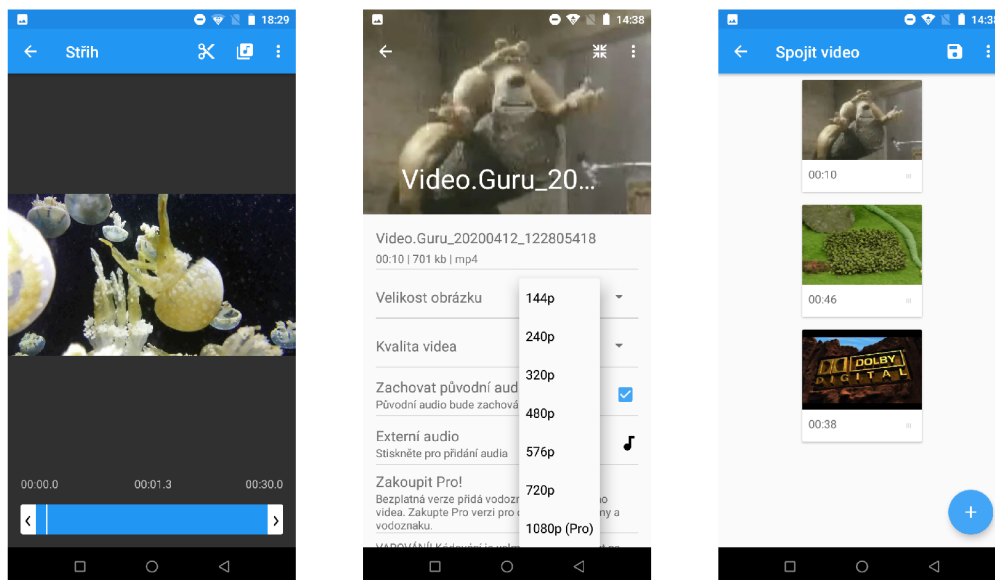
18:29

Střih

00:00.0
00:01.3
00:30.0

14:38

Video.Guru_20...

Video.Guru_20200412_122805418
00:10 | 701 kb | mp4

Velikost obrázku

Kvalita videa

Zachovat původní aud
Původní audio bude zachová

Externí audio
Stiskněte pro přidání audia

Zakoupit Pro!
Bezplatná verze přidá vodozn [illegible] videa. Zakupte Pro verzi pro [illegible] vodoznaku.

144p
240p
320p
480p
576p
720p
1080p (Pro)

14:3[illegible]

Spojit video

00:10
00:46
DOLBY DIGITAL
00:38

+